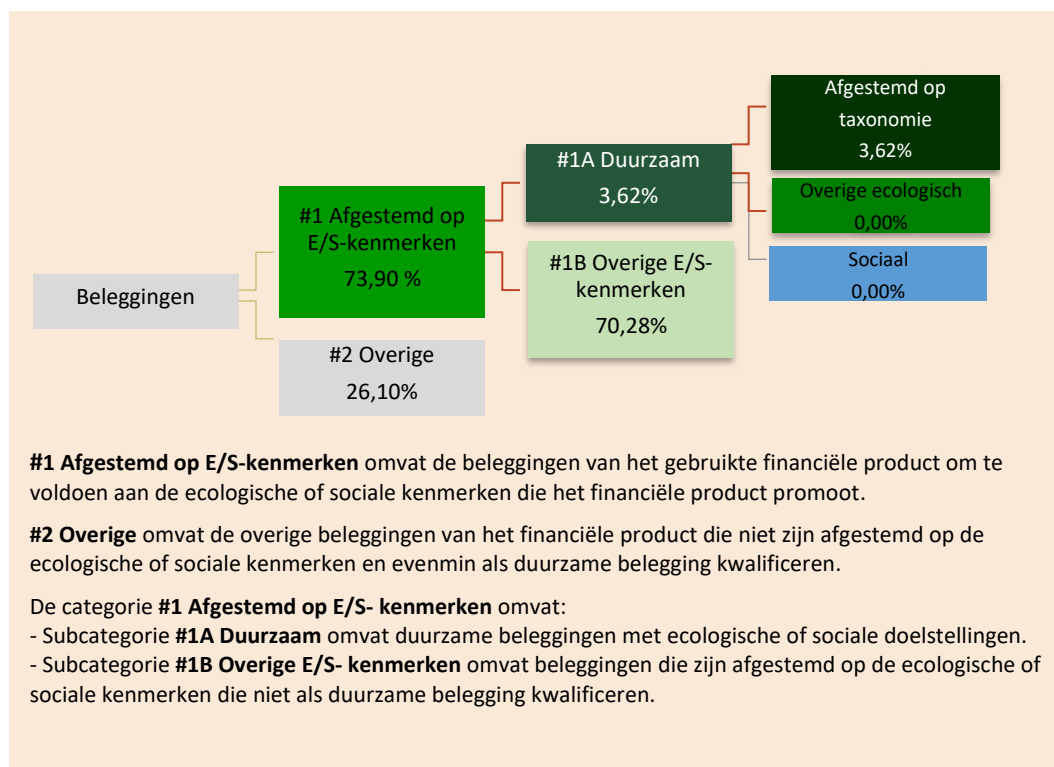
Afgestemd op taxonomie
3,62%

#1A Duurzaam
3,62%

Overige ecologisch
0,00%

#1 Afgestemd op E/S-kenmerken
73,90 %

Sociaal
0,00%

#1B Overige E/S-kenmerken
70,28%

Beleggingen

#2 Overige
26,10%

**#1 Afgestemd op E/S-kenmerken** omvat de beleggingen van het gebruikte financiële product om te voldoen aan de ecologische of sociale kenmerken die het financiële product promoot.

**#2 Overige** omvat de overige beleggingen van het financiële product die niet zijn afgestemd op de ecologische of sociale kenmerken en evenmin als duurzame belegging kwalificeren.

De categorie **#1 Afgestemd op E/S- kenmerken** omvat:
- Subcategorie **#1A Duurzaam** omvat duurzame beleggingen met ecologische of sociale doelstellingen.
- Subcategorie **#1B Overige E/S- kenmerken** omvat beleggingen die zijn afgestemd op de ecologische of sociale kenmerken die niet als duurzame belegging kwalificeren.